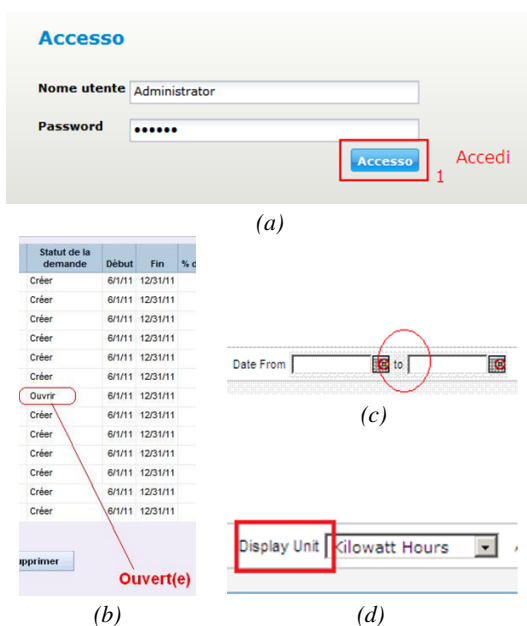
Accesso

Nome utente Administrator

Password ••••••

Accesso

1 Accedi

(a)

| Statut de la demande | Début | Fin | % d |
|---|---|---|---|
| Créer | 6/1/11 | 12/31/11 | |
| Créer | 6/1/11 | 12/31/11 | |
| Créer | 6/1/11 | 12/31/11 | |
| Créer | 6/1/11 | 12/31/11 | |
| Créer | 6/1/11 | 12/31/11 | |
| Créer | 6/1/11 | 12/31/11 | |
| Ouvrir | 6/1/11 | 12/31/11 | |
| Créer | 6/1/11 | 12/31/11 | |
| Créer | 6/1/11 | 12/31/11 | |
| Créer | 6/1/11 | 12/31/11 | |
| Créer | 6/1/11 | 12/31/11 | |
| Créer | 6/1/11 | 12/31/11 | |
| Créer | 6/1/11 | 12/31/11 | |

upprimer

Ouvert(e)

(b)

Date From to

(c)

Display Unit Kilowatt Hours

(d)